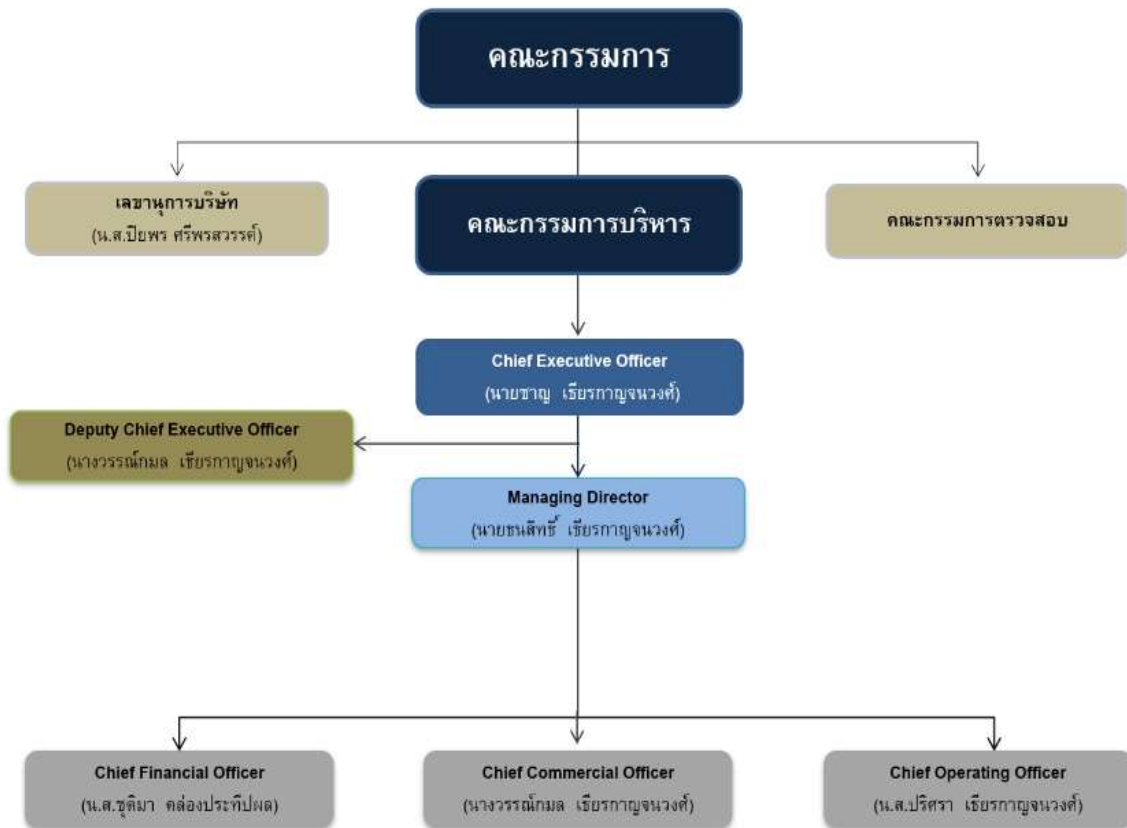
คณะกรรมการ

เลขานุการบริษัท
(น.ส.ปิยพร ศรีพรสวรรค์)

คณะกรรมการบริหาร

คณะกรรมการตรวจสอบ

Chief Executive Officer
(นายชาญ เธียรกาญจนวงศ์)

Deputy Chief Executive Officer
(นางวรรณ์กมล เธียรกาญจนวงศ์)

Managing Director
(นายธนสิทธิ์ เธียรกาญจนวงศ์)

Chief Financial Officer
(น.ส.ชุติมา คล่องประทีปผล)

Chief Commercial Officer
(นางวรรณ์กมล เธียรกาญจนวงศ์)

Chief Operating Officer
(น.ส.ปริศรา เธียรกาญจนวงศ์)